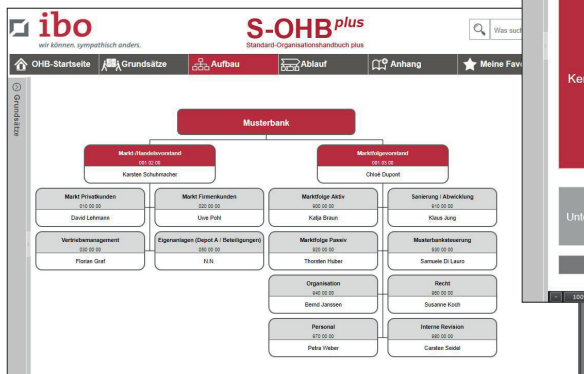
ibo
wir können. sympathisch anders.

S-OHB$^{plus}$
Standard-Organisationshandbuch plus

Was such

OHB-Startseite
Grundsätze
Aufbau
Ablauf
Anhang
Meine Favo

Grundsätze

Musterbank

Markt-/Handelsvorstand
081 02 00
Karsten Schuhmacher

Marktfolgevorstand
081 03 00
Chloé Dupont

Markt Privatkunden
010 00 00
David Lehmann

Markt Firmenkunden
020 00 00
Uwe Pohl

Vertriebsmanagement
030 00 00
Florian Graf

Eigenanlagen (Depot A / Beteiligungen)
050 00 00
N.N.

Marktfolge Aktiv
900 00 00
Katja Braun

Sanierung / Abwicklung
910 00 00
Klaus Jung

Marktfolge Passiv
920 00 00
Thorsten Huber

Musterbanksteuerung
930 00 00
Samuele Di Lauro

Organisation
940 00 00
Bernd Janssen

Recht
950 00 00
Susanne Koch

Personal
970 00 00
Petra Weber

Interne Revision
980 00 00
Carsten Seidel

Ker

Unt

100